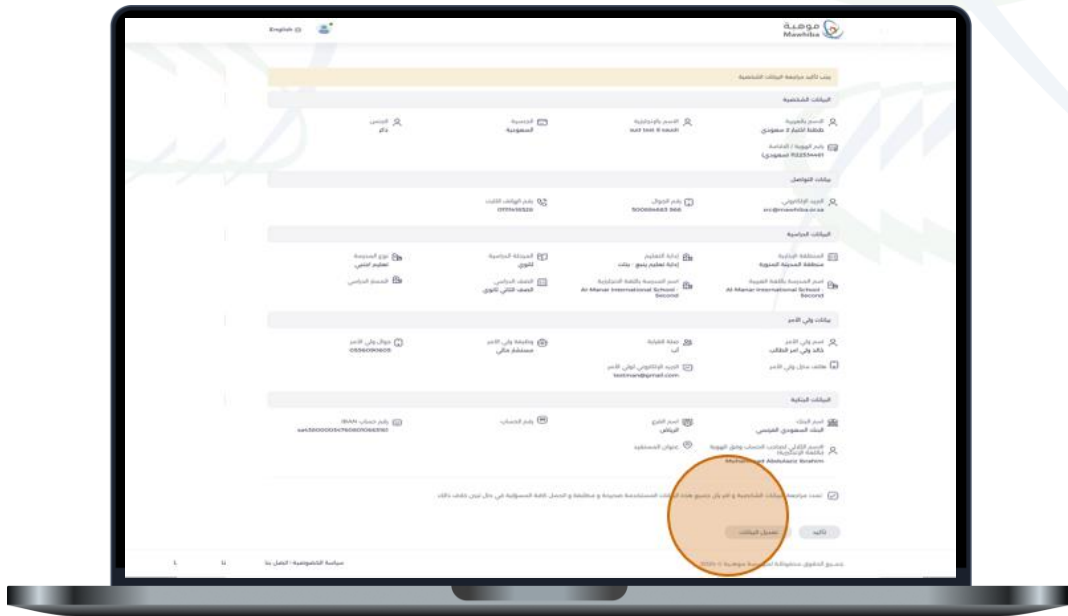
موهبة Mawhiba

English

يجب تأكيد مراجعة البيانات الشخصية

البيانات الشخصية

الاسم بالعربية
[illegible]

الاسم بالإنجليزية
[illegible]

الجنسية
السعودية

الجنس
ذكر

رقم الهوية / الإقامة
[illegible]

بيانات التواصل

البريد الإلكتروني
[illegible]

رقم الجوال
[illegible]

رقم الهاتف الثابت
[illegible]

البيانات الدراسية

المنطقة الإدارية
منطقة المدينة المنورة

إدارة التعليم
إدارة تعليم ينبع - بنات

المرحلة الدراسية
ثانوي

نوع المدرسة
تعليم أهلي

اسم المدرسة باللغة العربية
Al Manar International School - Second

اسم المدرسة باللغة الإنجليزية
Al Manar International School - Second

الصف الدراسي
الصف الثاني ثانوي

المسار الدراسي

بيانات ولي الأمر

اسم ولي الأمر
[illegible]

صلة القرابة
أب

وظيفة ولي الأمر
مستشار مكي

جوال ولي الأمر
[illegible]

هاتف منزل ولي الأمر

البريد الإلكتروني لولي الأمر
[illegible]

البيانات البنكية

اسم البنك
البنك السعودي الفرنسي

اسم الفرع
الرياض

رقم الحساب

رقم حساب IBAN
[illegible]

الاسم الثلاثي لصاحب الحساب وفق الهوية (بالإنجليزية)
Muhammad Abdulaziz Ibrahim

عنوان المستفيد

تمت مراجعة بيانات الشخصية و أقر بأن جميع هذه البيانات المستخدمة صحيحة و مطابقة و أتحمل كافة المسؤولية في حال ثبت خلاف ذلك

تأكيد
تعديل البيانات

جميع الحقوق محفوظة لمؤسسة موهبة © 2020

سياسة الخصوصية - اتصل بنا